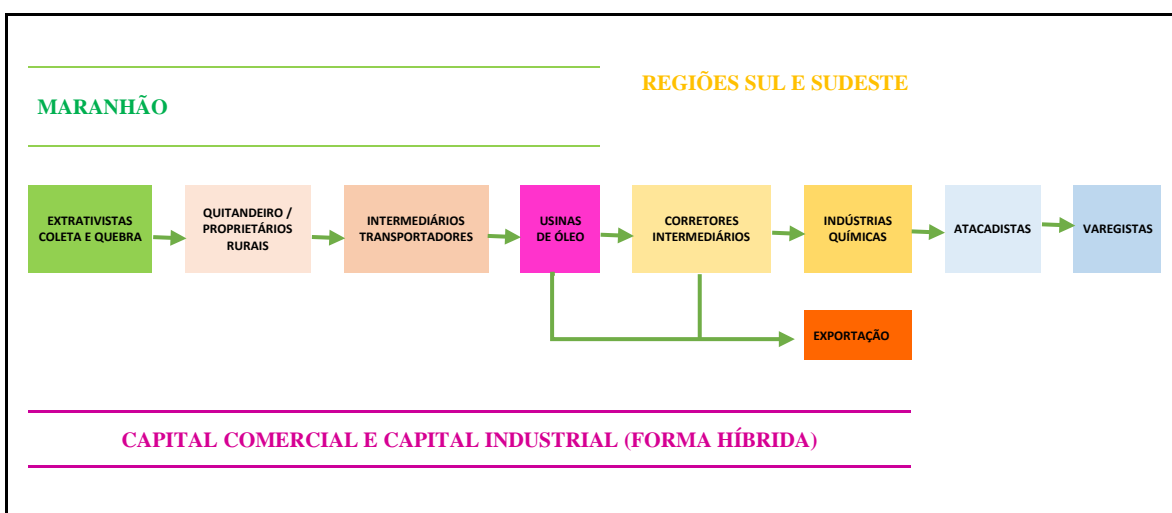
MARANHÃO

REGIÕES SUL E SUDESTE

EXTRATIVISTAS COLETA E QUEBRA

QUITANDEIRO / PROPRIETÁRIOS RURAIS

INTERMEDIÁRIOS TRANSPORTADORES

USINAS DE ÓLEO

CORRETORES INTERMEDIÁRIOS

INDÚSTRIAS QUÍMICAS

ATACADISTAS

VAREGISTAS

EXPORTAÇÃO

CAPITAL COMERCIAL E CAPITAL INDUSTRIAL (FORMA HÍBRIDA)